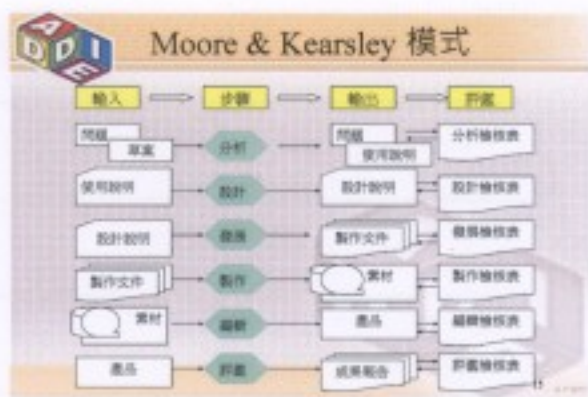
A D D I E

Moore & Kearsley 模式

輸入
步驟
輸出
評鑑

問題
草案
分析
問題
使用說明
分析檢核表

使用說明
設計
設計說明
設計檢核表

設計說明
發展
製作文件
發展檢核表

製作文件
製作
素材
製作檢核表

素材
編輯
產品
編輯檢核表

產品
評鑑
成果報告
評鑑檢核表

11